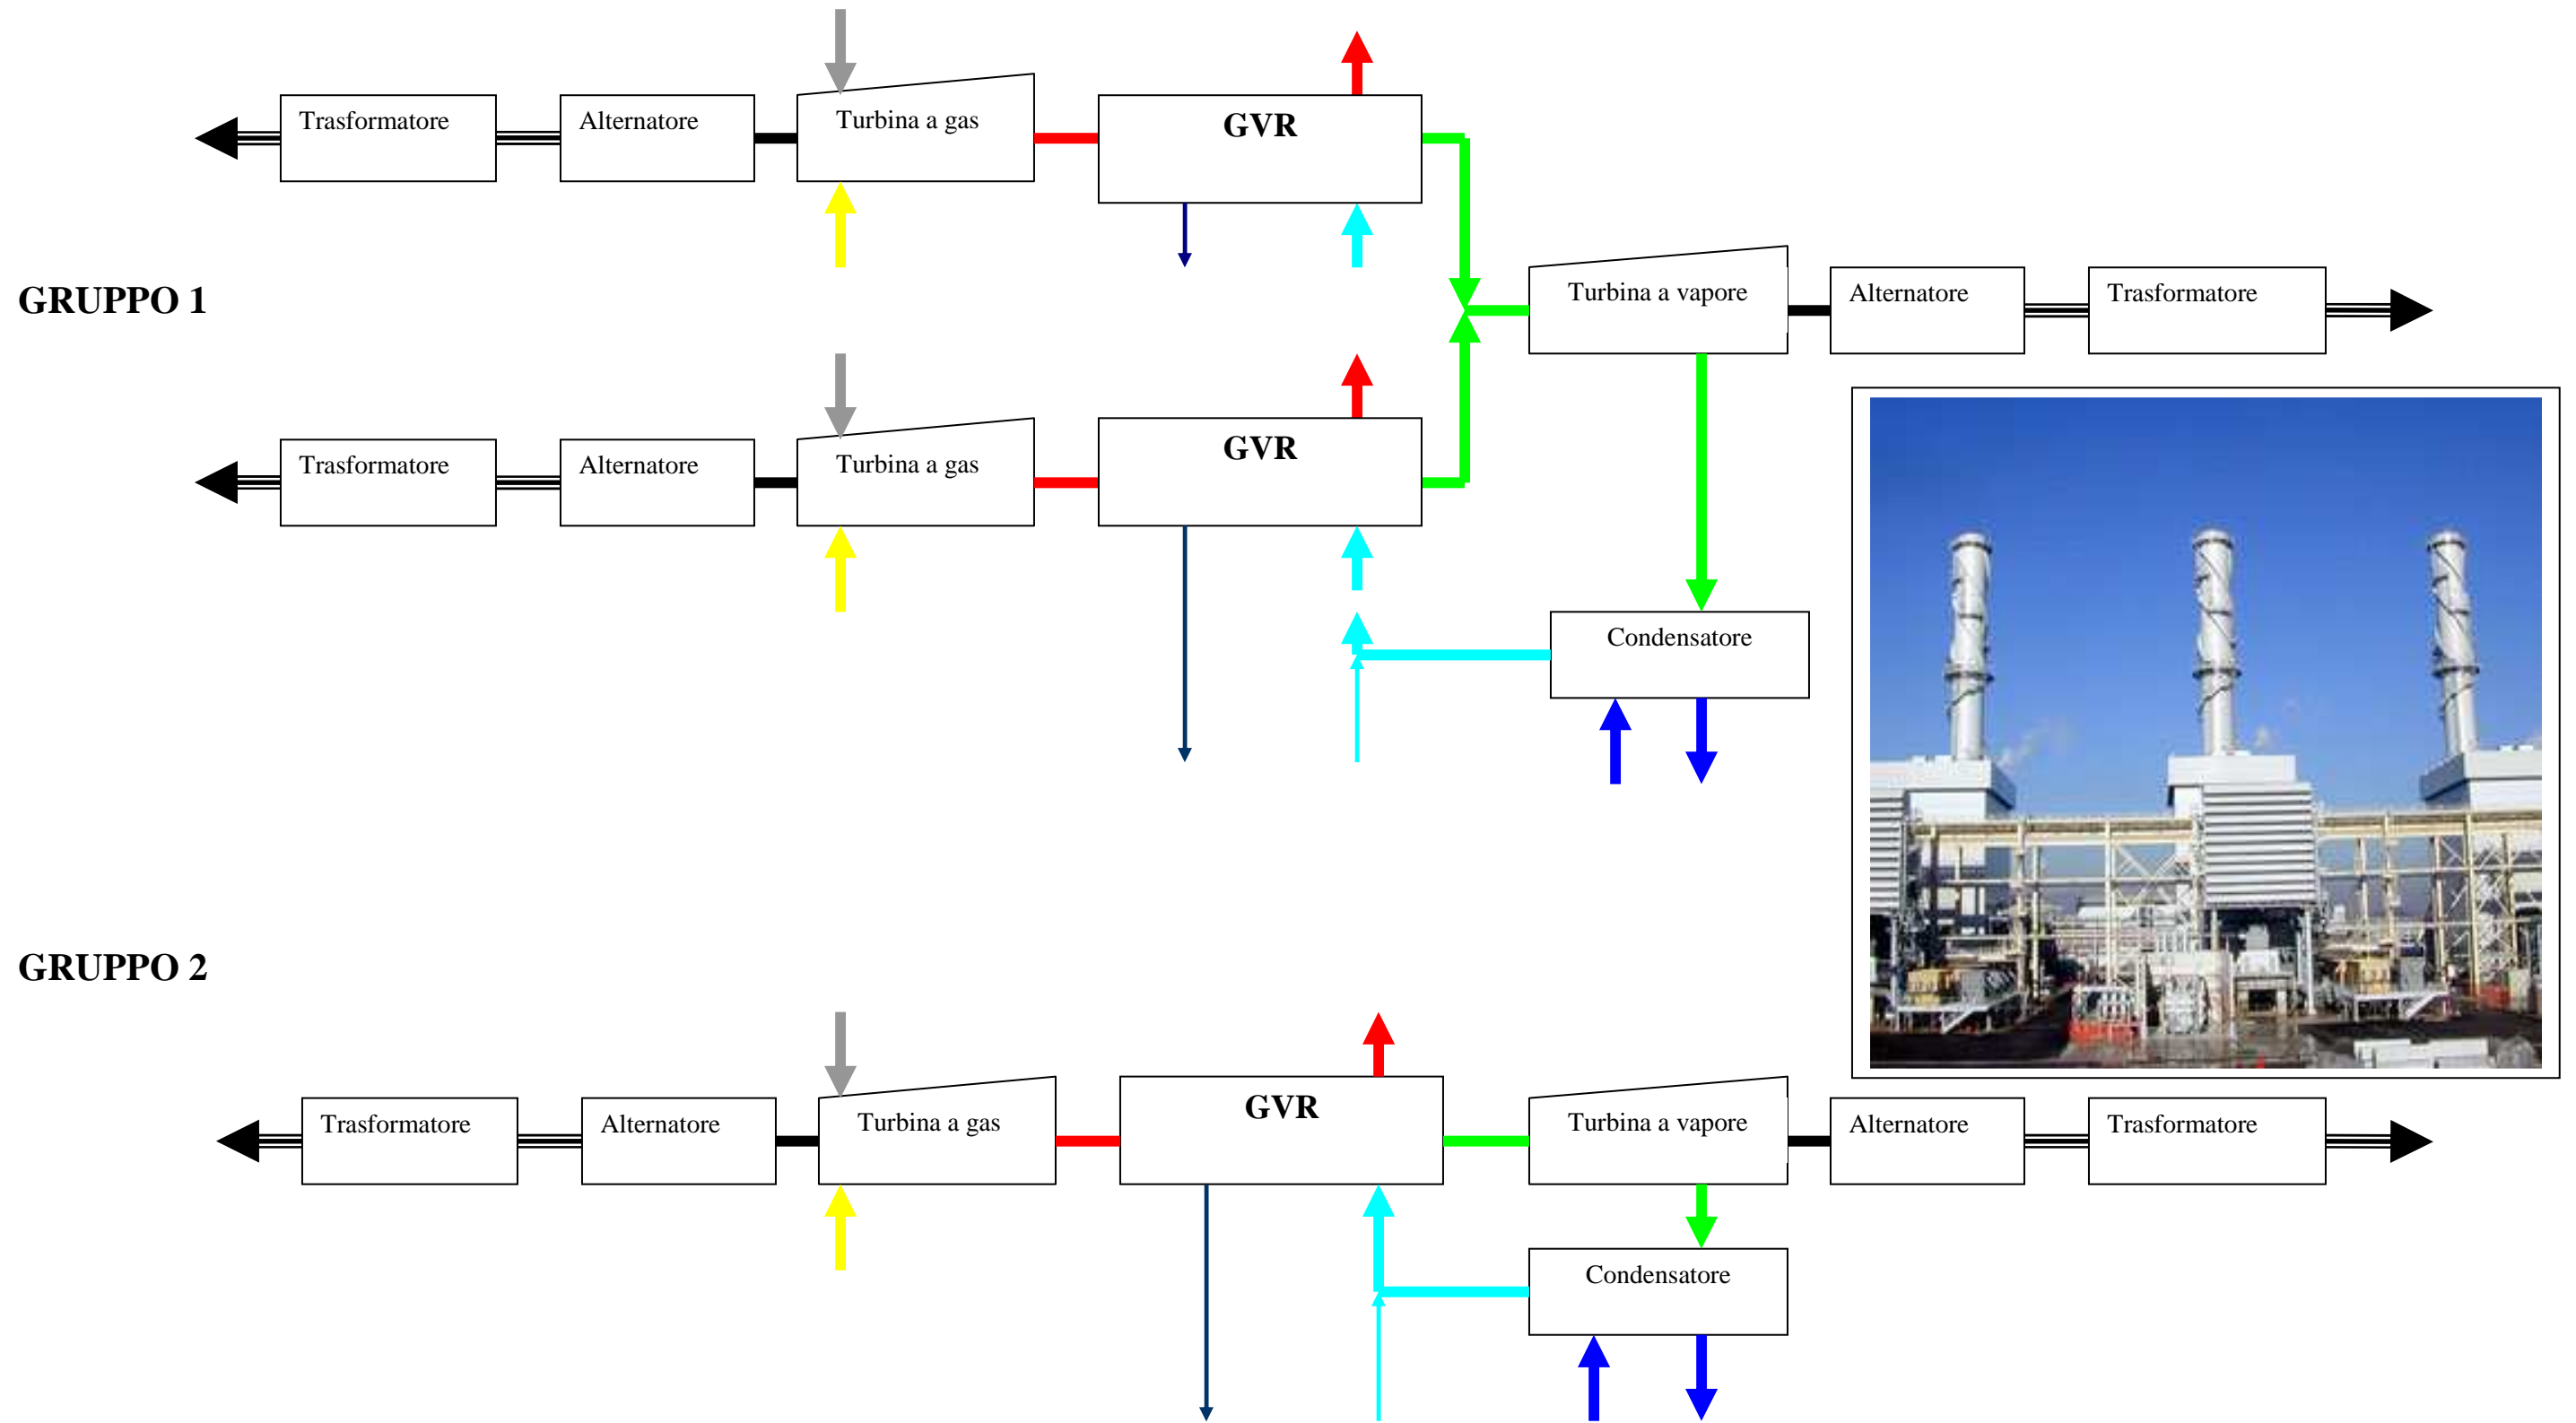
Trasformatore

Alternatore

Turbina a gas

GVR

GRUPPO 1

Turbina a vapore

Alternatore

Trasformatore

Trasformatore

Alternatore

Turbina a gas

GVR

Condensatore

GRUPPO 2

Trasformatore

Alternatore

Turbina a gas

GVR

Turbina a vapore

Alternatore

Trasformatore

Condensatore